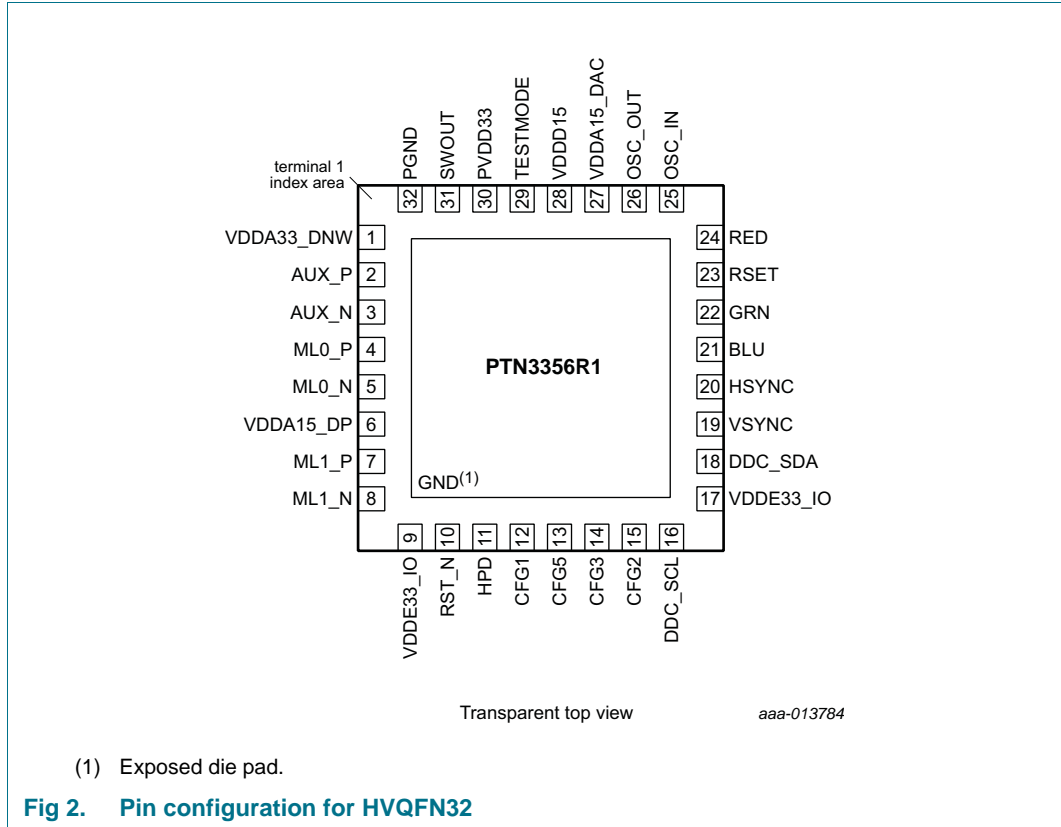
PGND 32
SWOUT 31
PVDD33 30
TESTMODE 29
VDDD15 28
VDDA15_DAC 27
OSC_OUT 26
OSC_IN 25

terminal 1 index area

VDDA33_DNW 1
AUX_P 2
AUX_N 3
ML0_P 4
ML0_N 5
VDDA15_DP 6
ML1_P 7
ML1_N 8

24 RED
23 RSET
22 GRN
21 BLU
20 HSYNC
19 VSYNC
18 DDC_SDA
17 VDDE33_IO

PTN3356R1

GND$^{(1)}$

9 VDDE33_IO
10 RST_N
11 HPD
12 CFG1
13 CFG5
14 CFG3
15 CFG2
16 DDC_SCL

Transparent top view

aaa-013784

(1) Exposed die pad.

Fig 2. Pin configuration for HVQFN32